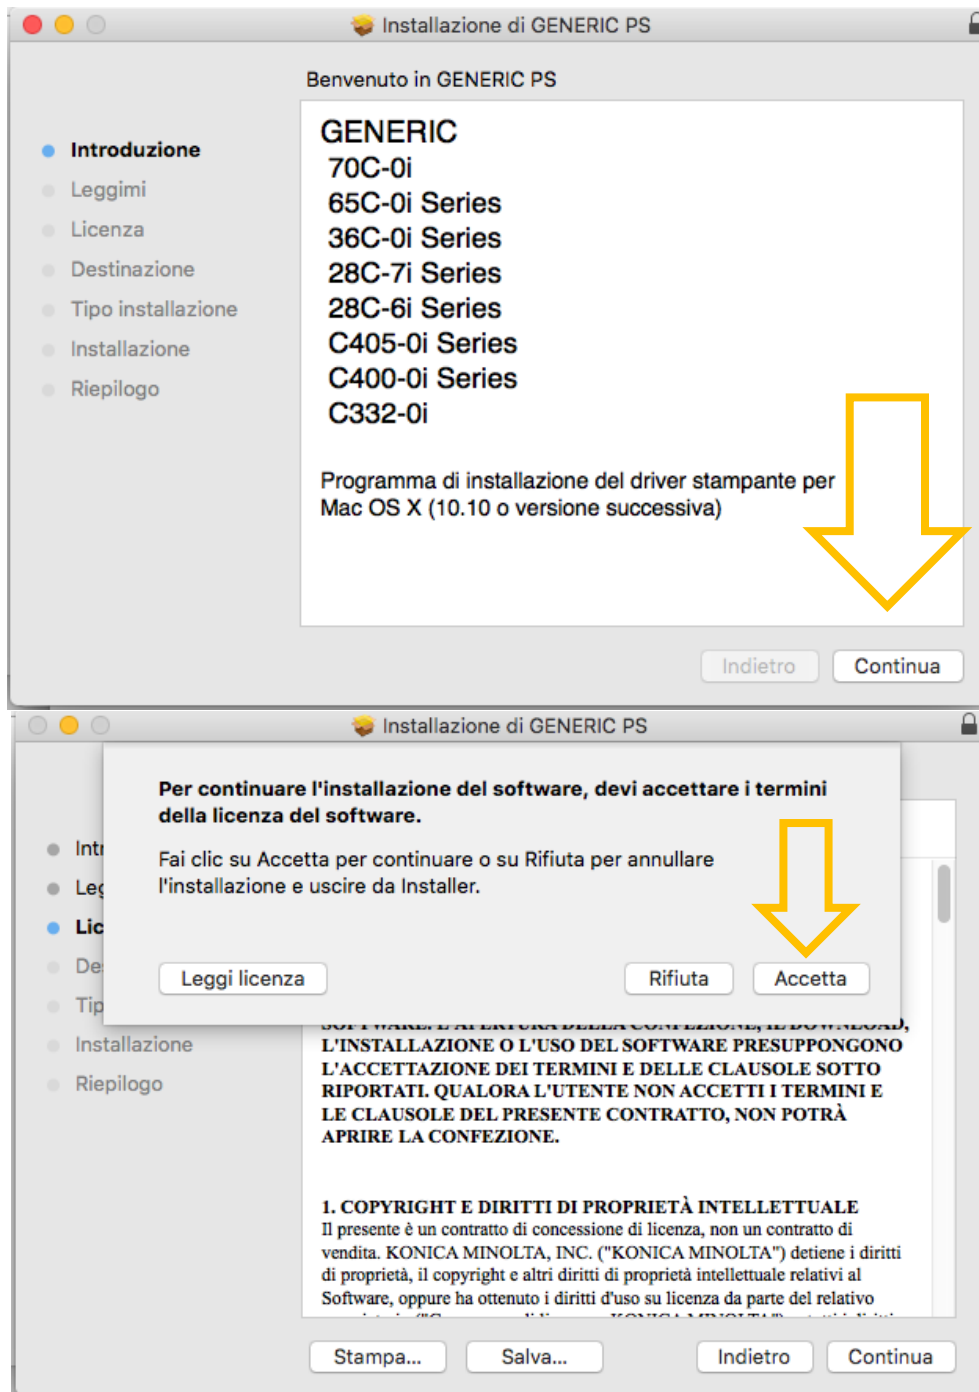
Installazione di GENERIC PS

Benvenuto in GENERIC PS

Introduzione
Leggimi
Licenza
Destinazione
Tipo installazione
Installazione
Riepilogo

GENERIC
70C-0i
65C-0i Series
36C-0i Series
28C-7i Series
28C-6i Series
C405-0i Series
C400-0i Series
C332-0i

Programma di installazione del driver stampante per Mac OS X (10.10 o versione successiva)

Indietro
Continua

Installazione di GENERIC PS

Per continuare l'installazione del software, devi accettare i termini della licenza del software.

Fai clic su Accetta per continuare o su Rifiuta per annullare l'installazione e uscire da Installer.

Leggi licenza
Rifiuta
Accetta

Intr
Leg
Lic
De
Tip
Installazione
Riepilogo

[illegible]
L'INSTALLAZIONE O L'USO DEL SOFTWARE PRESUPPONGONO L'ACCETTAZIONE DEI TERMINI E DELLE CLAUSOLE SOTTO RIPORTATI. QUALORA L'UTENTE NON ACCETTI I TERMINI E LE CLAUSOLE DEL PRESENTE CONTRATTO, NON POTRÀ APRIRE LA CONFEZIONE.

1. COPYRIGHT E DIRITTI DI PROPRIETÀ INTELLETTUALE
Il presente è un contratto di concessione di licenza, non un contratto di vendita. KONICA MINOLTA, INC. ("KONICA MINOLTA") detiene i diritti di proprietà, il copyright e altri diritti di proprietà intellettuale relativi al Software, oppure ha ottenuto i diritti d'uso su licenza da parte del relativo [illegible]

Stampa...
Salva...
Indietro
Continua